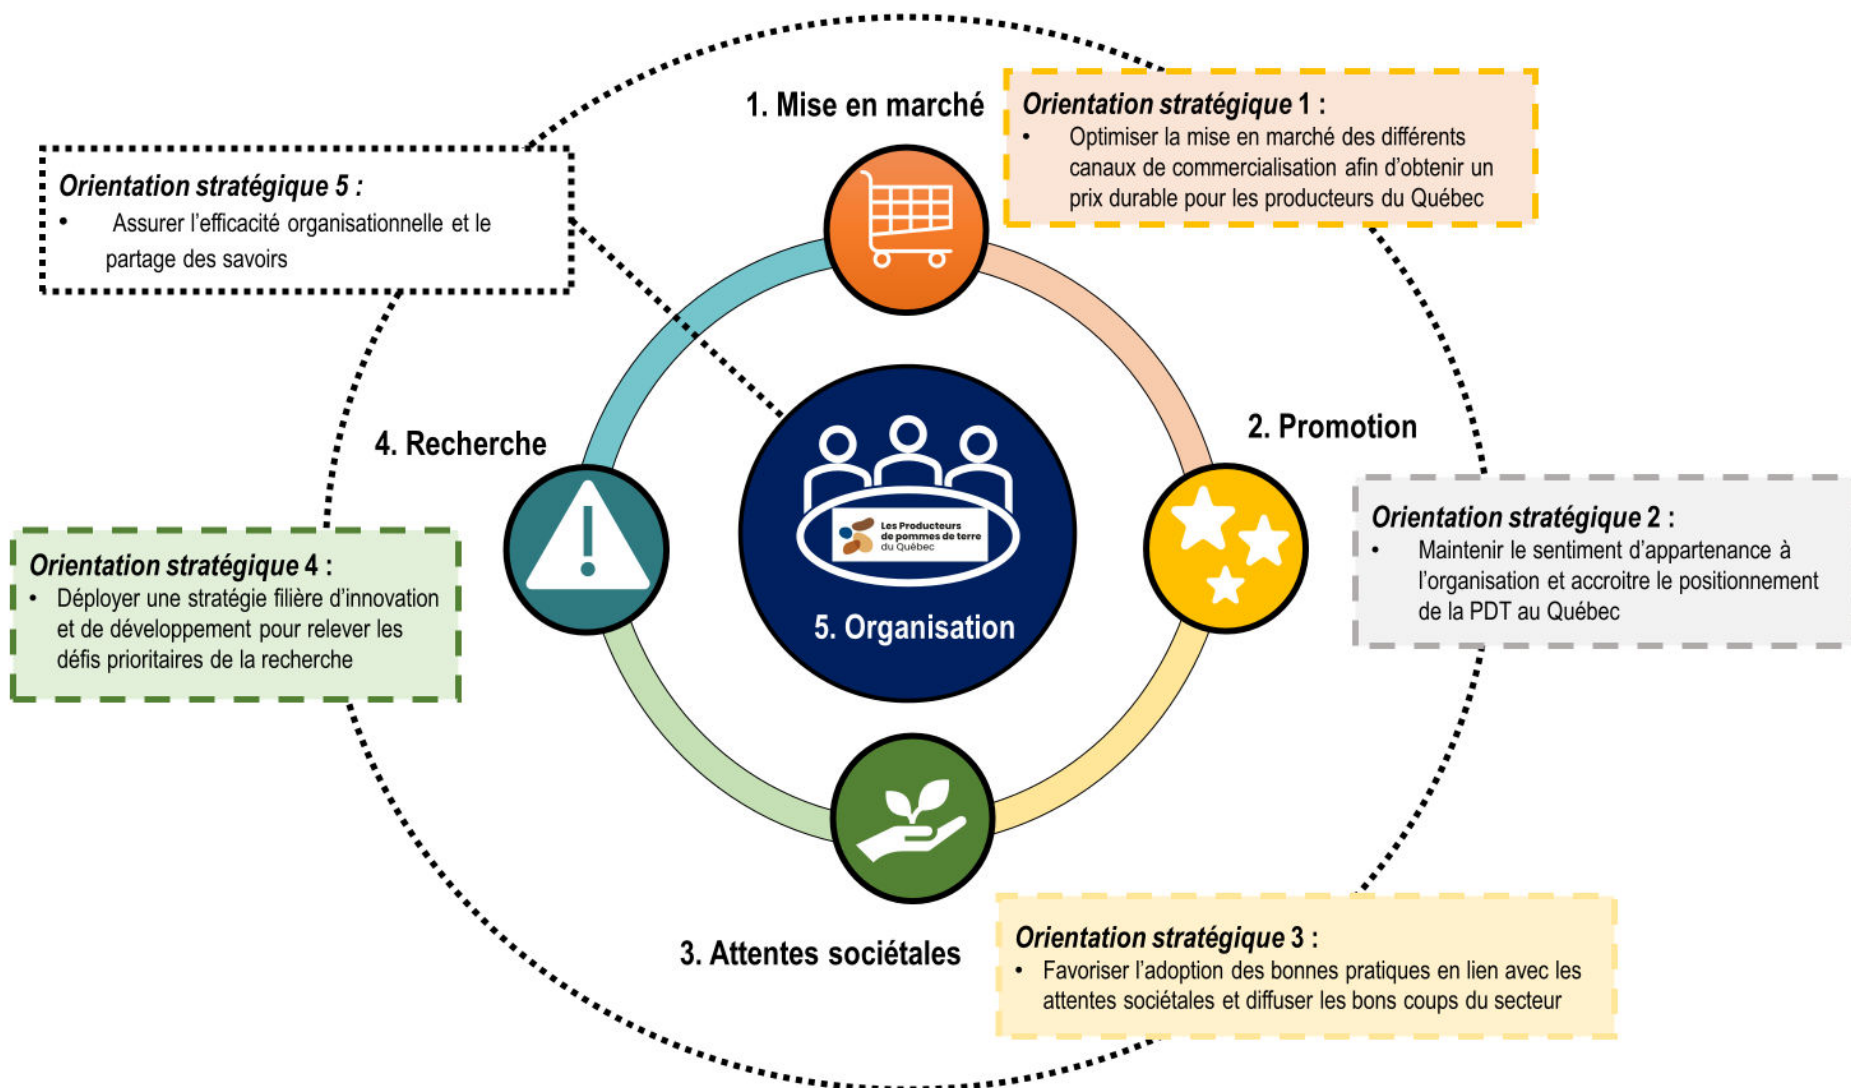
1. Mise en marché

Orientation stratégique 1 :
• Optimiser la mise en marché des différents canaux de commercialisation afin d'obtenir un prix durable pour les producteurs du Québec

Orientation stratégique 5 :
• Assurer l'efficacité organisationnelle et le partage des savoirs

4. Recherche

2. Promotion

Les Producteurs de pommes de terre du Québec

5. Organisation

Orientation stratégique 2 :
• Maintenir le sentiment d'appartenance à l'organisation et accroitre le positionnement de la PDT au Québec

Orientation stratégique 4 :
• Déployer une stratégie filière d'innovation et de développement pour relever les défis prioritaires de la recherche

3. Attentes sociétales

Orientation stratégique 3 :
• Favoriser l'adoption des bonnes pratiques en lien avec les attentes sociétales et diffuser les bons coups du secteur